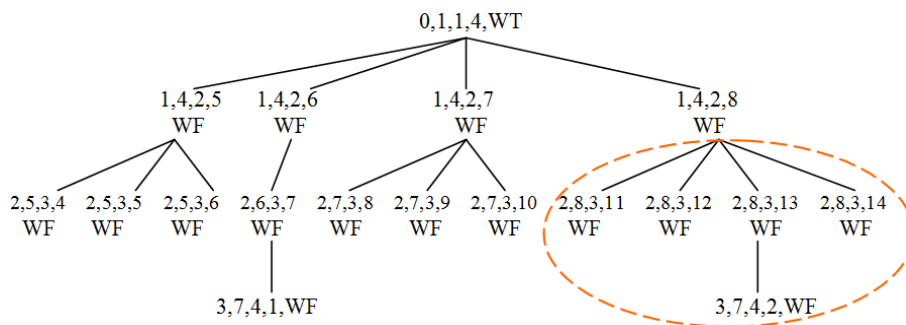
0,1,1,4,WT

1,4,2,5
WF

1,4,2,6
WF

1,4,2,7
WF

1,4,2,8
WF

2,5,3,4
WF

2,5,3,5
WF

2,5,3,6
WF

2,6,3,7
WF

2,7,3,8
WF

2,7,3,9
WF

2,7,3,10
WF

2,8,3,11
WF

2,8,3,12
WF

2,8,3,13
WF

2,8,3,14
WF

3,7,4,1,WF

3,7,4,2,WF